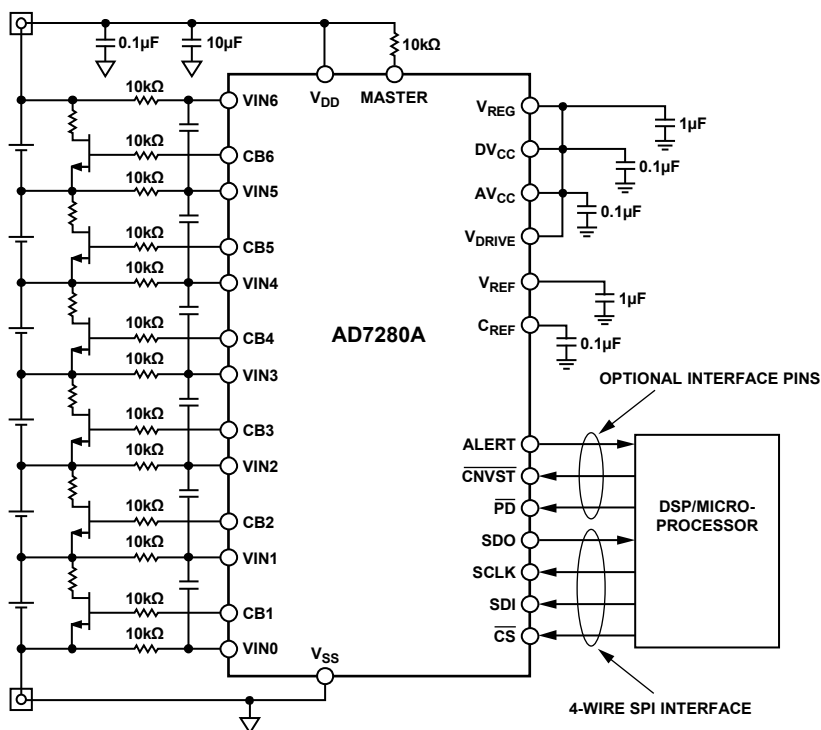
0.1µF
10µF
10kΩ
10kΩ
VIN6
$V_{DD}$
MASTER
$V_{REG}$
1µF
10kΩ
CB6
$DV_{CC}$
0.1µF
10kΩ
VIN5
$AV_{CC}$
0.1µF
10kΩ
CB5
$V_{DRIVE}$
10kΩ
VIN4
$V_{REF}$
1µF
10kΩ
CB4
$C_{REF}$
AD7280A
0.1µF
10kΩ
VIN3
OPTIONAL INTERFACE PINS
10kΩ
CB3
ALERT
10kΩ
VIN2
$\overline{CNVST}$
$\overline{PD}$
DSP/MICRO-PROCESSOR
10kΩ
CB2
SDO
10kΩ
VIN1
SCLK
10kΩ
CB1
SDI
10kΩ
VIN0
$\overline{CS}$
$V_{SS}$
4-WIRE SPI INTERFACE